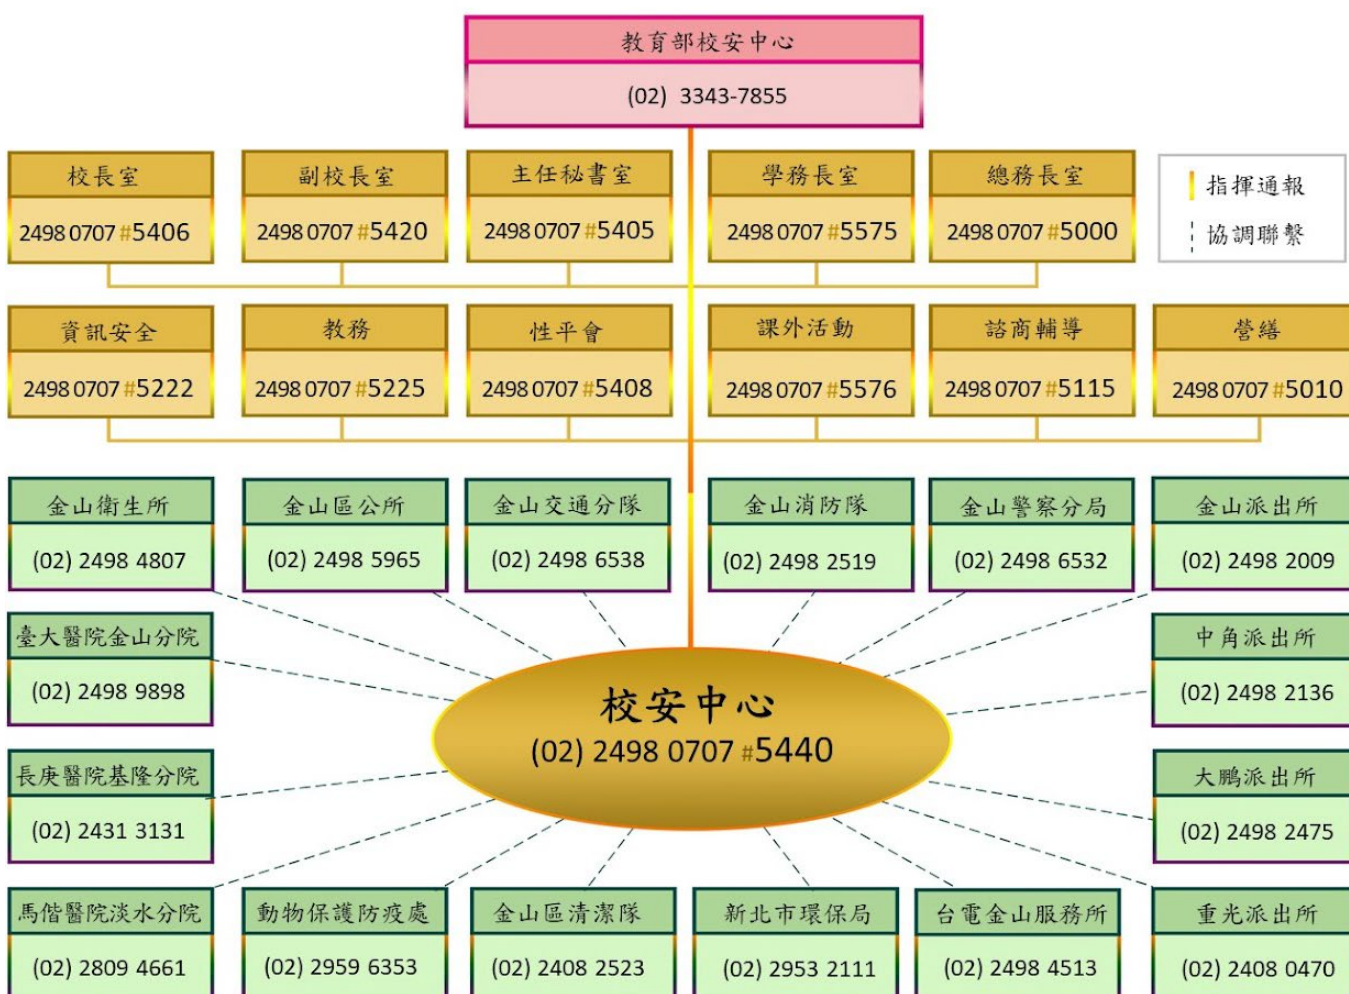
教育部校安中心
(02) 3343-7855

校長室
2498 0707 #5406

副校長室
2498 0707 #5420

主任秘書室
2498 0707 #5405

學務長室
2498 0707 #5575

總務長室
2498 0707 #5000

指揮通報
協調聯繫

資訊安全
2498 0707 #5222

教務
2498 0707 #5225

性平會
2498 0707 #5408

課外活動
2498 0707 #5576

諮商輔導
2498 0707 #5115

營繕
2498 0707 #5010

金山衛生所
(02) 2498 4807

金山區公所
(02) 2498 5965

金山交通分隊
(02) 2498 6538

金山消防隊
(02) 2498 2519

金山警察分局
(02) 2498 6532

金山派出所
(02) 2498 2009

臺大醫院金山分院
(02) 2498 9898

中角派出所
(02) 2498 2136

校安中心
(02) 2498 0707 #5440

長庚醫院基隆分院
(02) 2431 3131

大鵬派出所
(02) 2498 2475

馬偕醫院淡水分院
(02) 2809 4661

動物保護防疫處
(02) 2959 6353

金山區清潔隊
(02) 2408 2523

新北市環保局
(02) 2953 2111

台電金山服務所
(02) 2498 4513

重光派出所
(02) 2408 0470